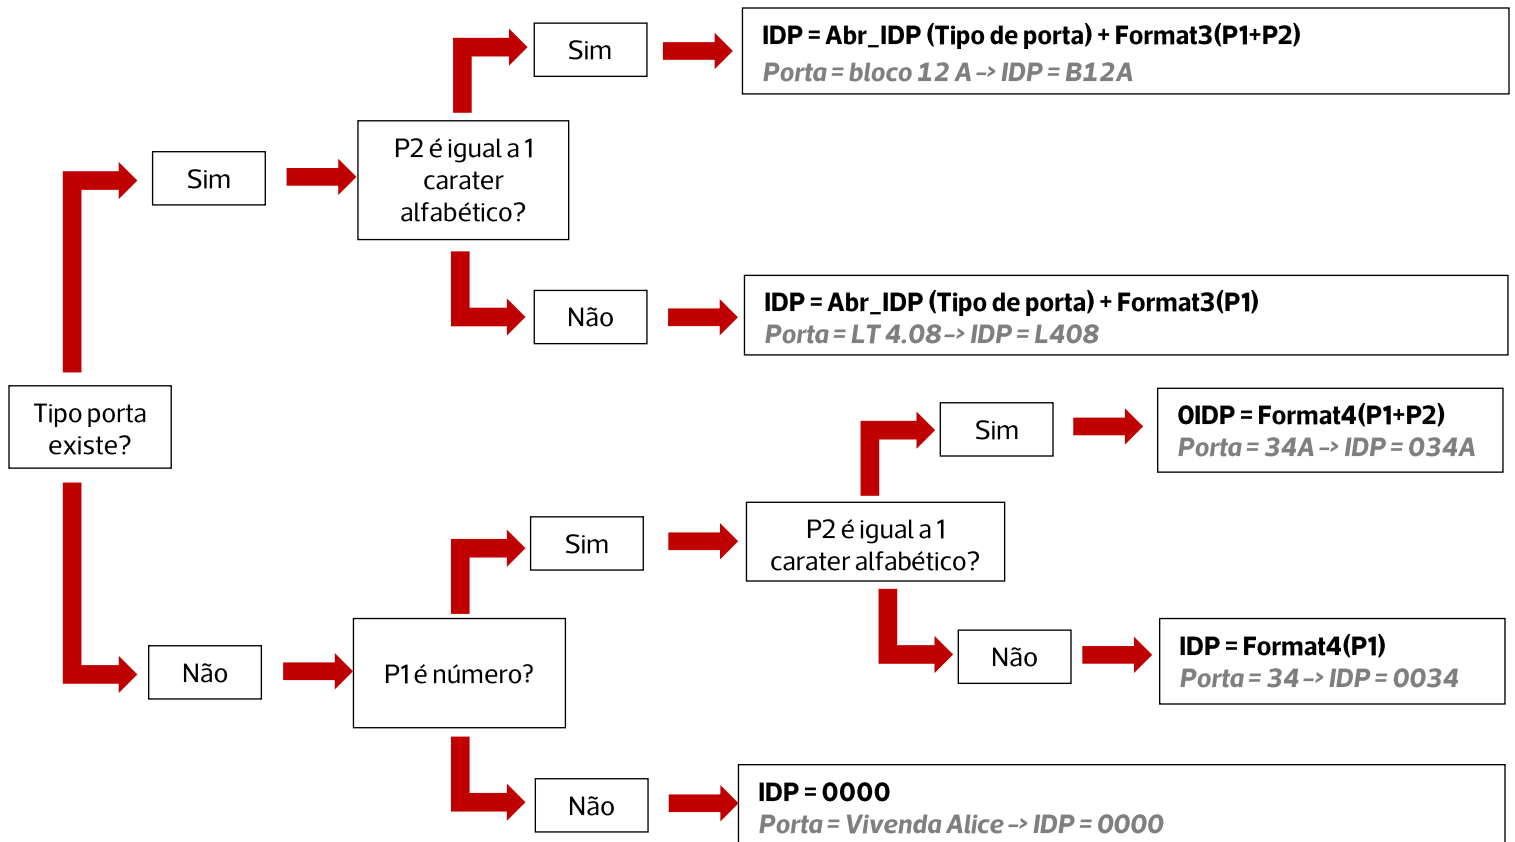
Tipo porta existe?

Sim

P2 é igual a 1 carater alfabético?

Sim

IDP = Abr_IDP (Tipo de porta) + Format3(P1+P2)
Porta = bloco 12 A -> IDP = B12A

Não

IDP = Abr_IDP (Tipo de porta) + Format3(P1)
Porta = LT 4.08-> IDP = L408

Não

P1 é número?

Sim

P2 é igual a 1 carater alfabético?

Sim

OIDP = Format4(P1+P2)
Porta = 34A -> IDP = 034A

Não

IDP = Format4(P1)
Porta = 34 -> IDP = 0034

Não

IDP = 0000
Porta = Vivenda Alice -> IDP = 0000